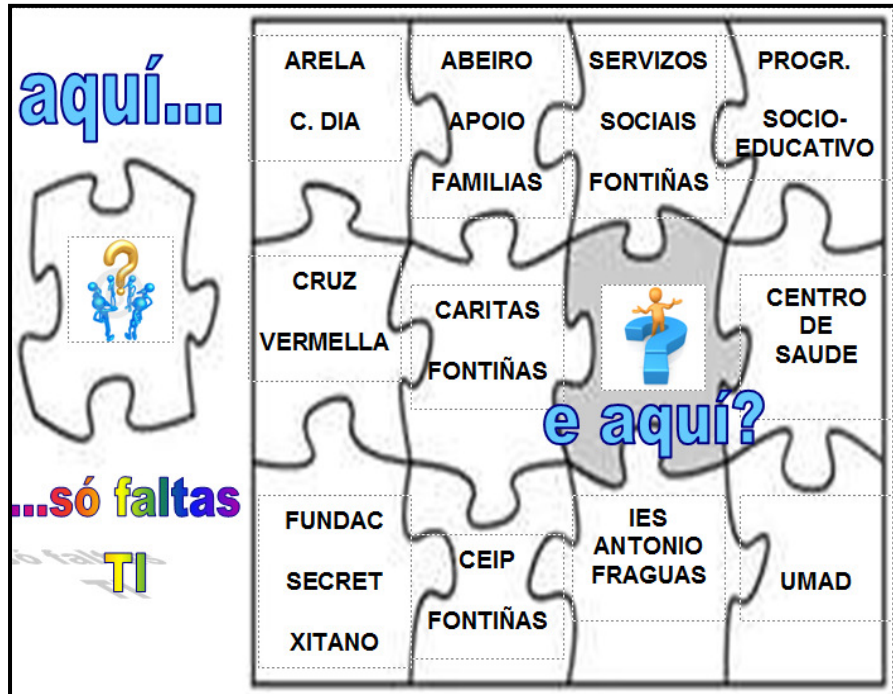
aquí...

ARELA
C. DIA

ABEIRO
APOIO
FAMILIAS

SERVIZOS
SOCIAIS
FONTIÑAS

PROGR.
SOCIO-EDUCATIVO

CRUZ
VERMELLA

CARITAS
FONTIÑAS

CENTRO
DE
SAUDE

e aquí?

...só faltas
TI

FUNDAC
SECRET
XITANO

CEIP
FONTIÑAS

IES
ANTONIO
FRAGUAS

UMAD